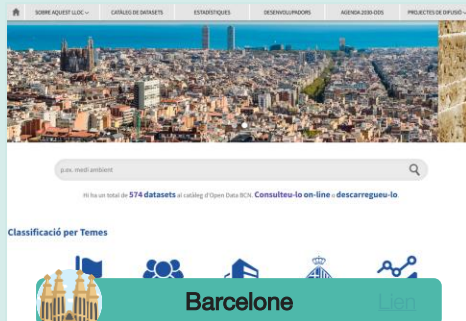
SOBRE AQUEST LLOC ∨ | CATÀLEG DE DATASETS | ESTADÍSTIQUES | DESENVOLUPADORS | AGENDA 2030-ODS | PROJECTES DE DIFUSIÓ ∨

p.ex. medi ambient

Hi ha un total de 574 datasets al catàleg d'Open Data BCN. Consulteu-lo on-line o descarregueu-lo.

Classificació per Temes

Barcelone

Lien